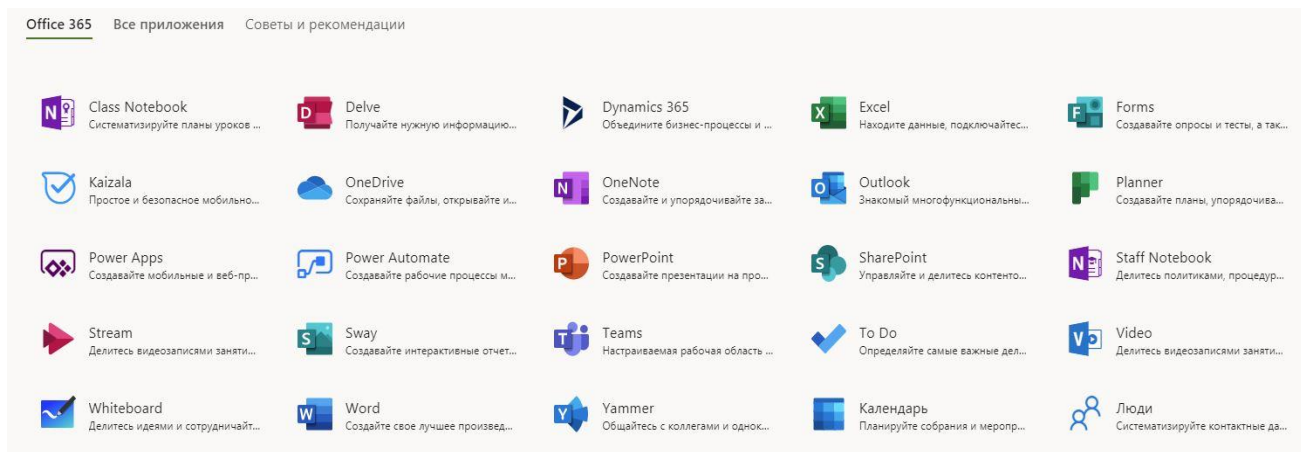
Office 365 Все приложения Советы и рекомендации

Class Notebook
Систематизируйте планы уроков ...

Delve
Получайте нужную информацию...

Dynamics 365
Объедините бизнес-процессы и ...

Excel
Находите данные, подключайтес...

Forms
Создавайте опросы и тесты, а так...

Kaizala
Простое и безопасное мобильно...

OneDrive
Сохраняйте файлы, открывайте и...

OneNote
Создавайте и упорядочивайте за...

Outlook
Знакомый многофункциональны...

Planner
Создавайте планы, упорядочива...

Power Apps
Создавайте мобильные и веб-пр...

Power Automate
Создавайте рабочие процессы м...

PowerPoint
Создавайте презентации на про...

SharePoint
Управляйте и делитесь контенто...

Staff Notebook
Делитесь политиками, процедур...

Stream
Делитесь видеозаписями заняти...

Sway
Создавайте интерактивные отчет...

Teams
Настраиваемая рабочая область ...

To Do
Определяйте самые важные дел...

Video
Делитесь видеозаписями заняти...

Whiteboard
Делитесь идеями и сотрудничайт...

Word
Создайте свое лучшее произвед...

Yammer
Общайтесь с коллегами и однок...

Календарь
Планируйте собрания и меропр...

Люди
Систематизируйте контактные да...